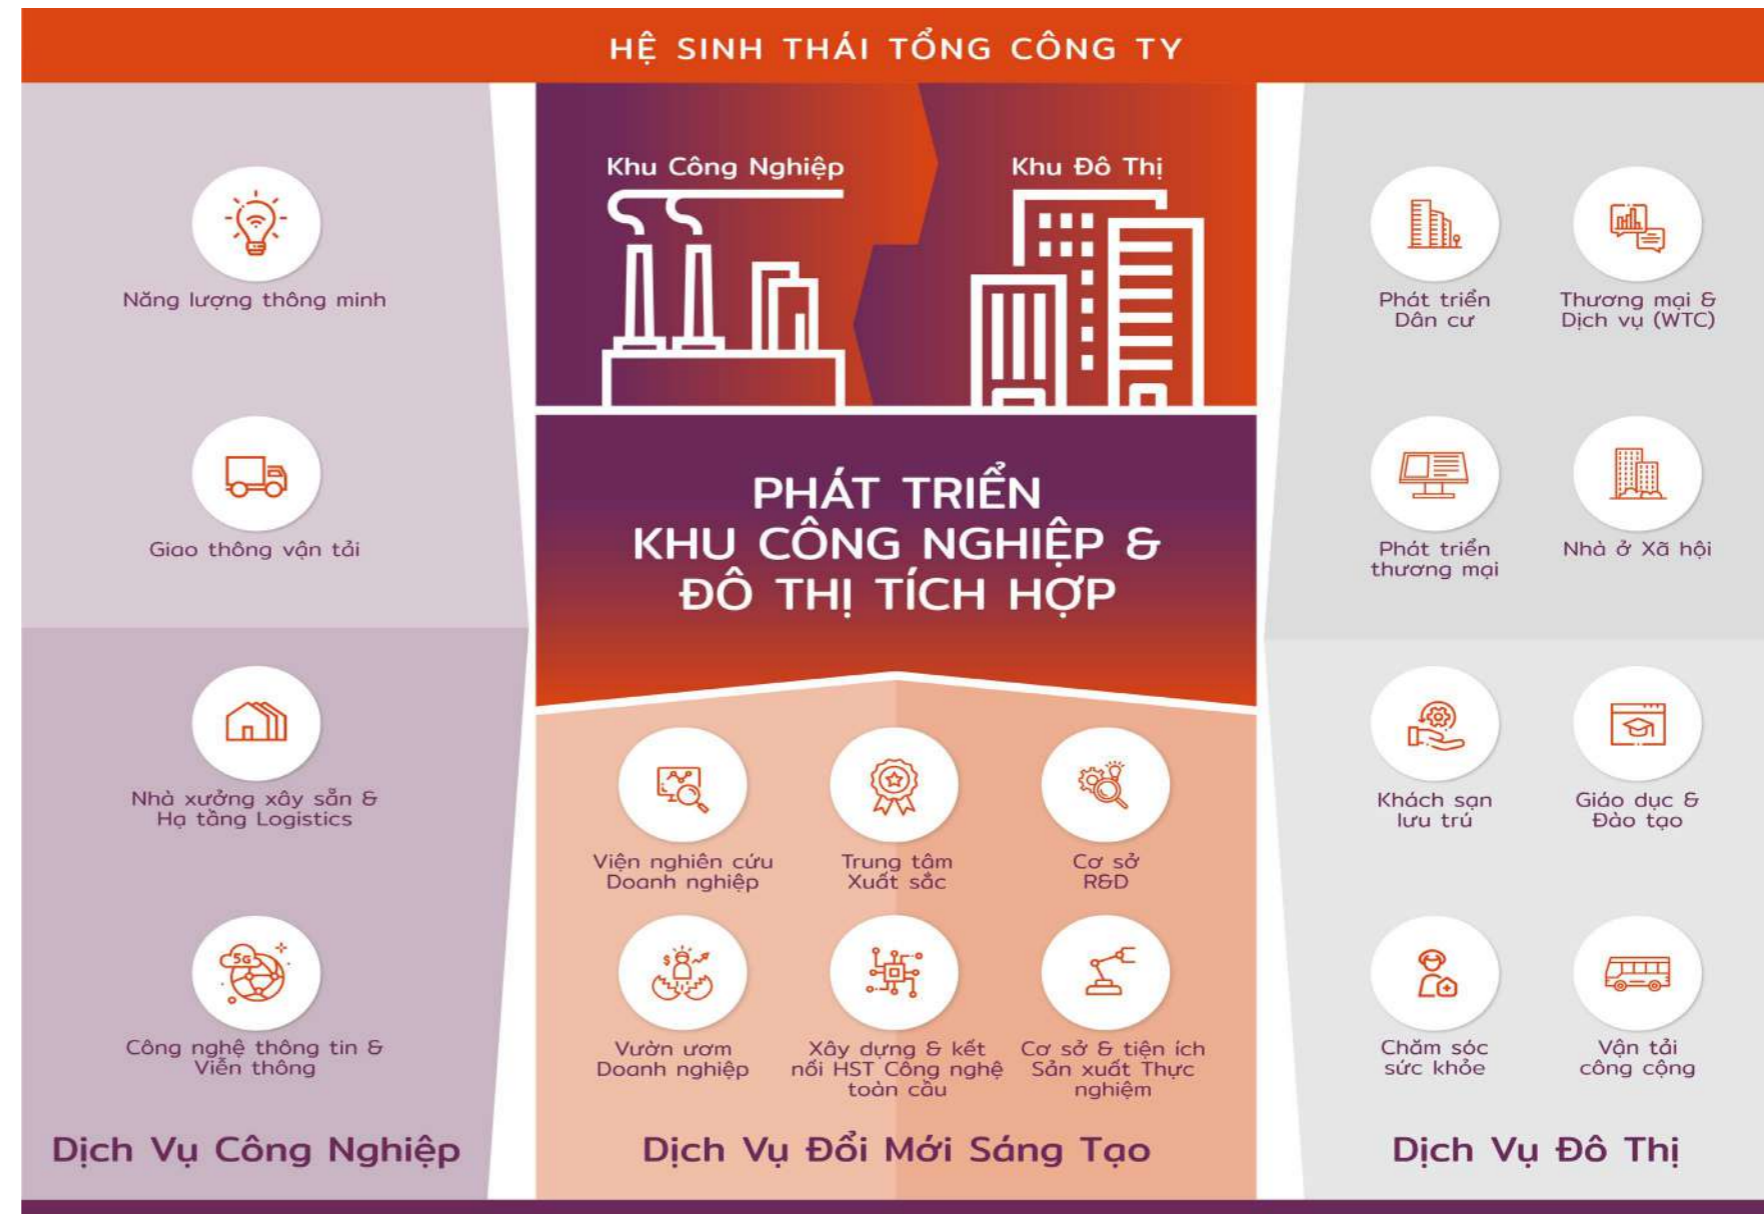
HỆ SINH THÁI TỔNG CÔNG TY

Năng lượng thông minh

Giao thông vận tải

Nhà xưởng xây sẵn & Hạ tầng Logistics

Công nghệ thông tin & Viễn thông

Dịch Vụ Công Nghiệp

Khu Công Nghiệp

Khu Đô Thị

PHÁT TRIỂN KHU CÔNG NGHIỆP & ĐÔ THỊ TÍCH HỢP

Viện nghiên cứu Doanh nghiệp

Trung tâm Xuất sắc

Cơ sở R&D

Vườn ươm Doanh nghiệp

Xây dựng & kết nối HST Công nghệ toàn cầu

Cơ sở & tiện ích Sản xuất Thực nghiệm

Dịch Vụ Đổi Mới Sáng Tạo

Phát triển Dân cư

Thương mại & Dịch vụ (WTC)

Phát triển thương mại

Nhà ở Xã hội

Khách sạn lưu trú

Giáo dục & Đào tạo

Chăm sóc sức khỏe

Vận tải công cộng

Dịch Vụ Đô Thị